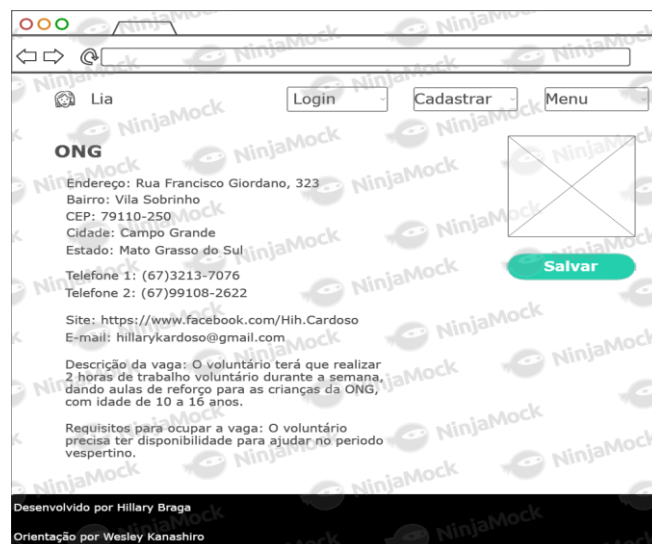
Lia

Login

Cadastrar

Menu

ONG

Endereço: Rua Francisco Giordano, 323
Bairro: Vila Sobrinho
CEP: 79110-250
Cidade: Campo Grande
Estado: Mato Grasso do Sul

Telefone 1: (67)3213-7076
Telefone 2: (67)99108-2622

Site: https://www.facebook.com/Hih.Cardoso
E-mail: hillarykardoso@gmail.com

Descrição da vaga: O voluntário terá que realizar 2 horas de trabalho voluntário durante a semana, dando aulas de reforço para as crianças da ONG, com idade de 10 a 16 anos.

Requisitos para ocupar a vaga: O voluntário precisa ter disponibilidade para ajudar no periodo vespertino.

Salvar

Desenvolvido por Hillary Braga

Orientação por Wesley Kanashiro

NinjaMock